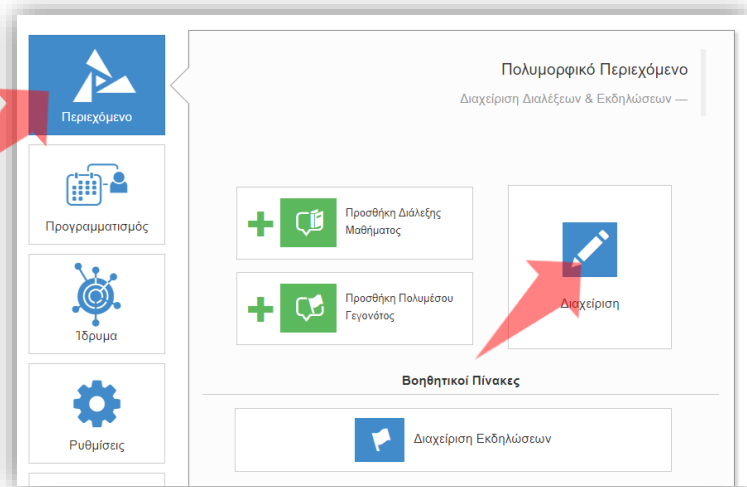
Περιεχόμενο

Προγραμματισμός

Ίδρυμα

Ρυθμίσεις

Πολυμορφικό Περιεχόμενο

Διαχείριση Διαλέξεων & Εκδηλώσεων —

Προσθήκη Διάλεξης Μαθήματος

Προσθήκη Πολυμέσου Γεγονότος

Διαχείριση

Βοηθητικοί Πίνακες

Διαχείριση Εκδηλώσεων